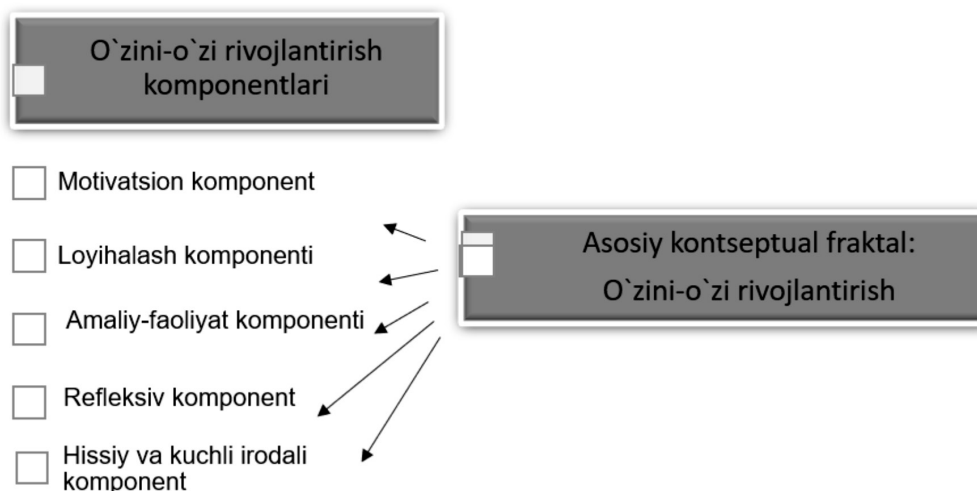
O`zini-o`zi rivojlantirish komponentlari

Motivatsion komponent

Loyihalash komponenti

Amaliy-faoliyat komponenti

Refleksiv komponent

Hissiy va kuchli irodali komponent

Asosiy kontseptual fraktal:
O`zini-o`zi rivojlantirish